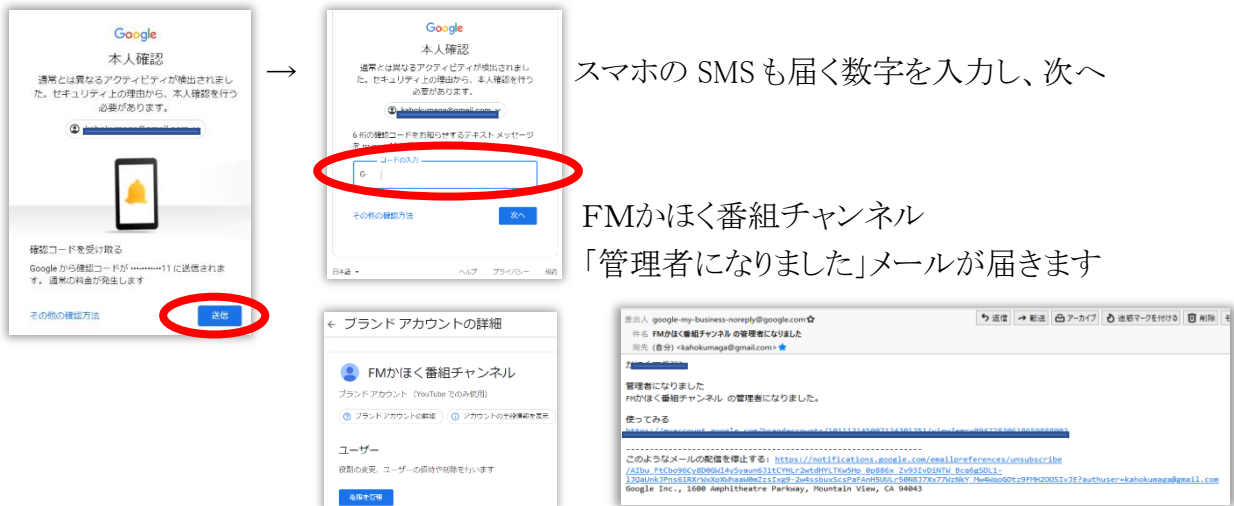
Google
本人確認
通常とは異なるアクティビティが検出されました。セキュリティ上の理由から、本人確認を行う必要があります。

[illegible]

確認コードを受け取る
Google から確認コードが ••••••••11 に送信されます。通常の料金が発生します

その他の確認方法
送信

→

Google
本人確認
通常とは異なるアクティビティが検出されました。セキュリティ上の理由から、本人確認を行う必要があります。

kahokumaga@gmail.com

6 桁の確認コードをお知らせするテキスト メッセージを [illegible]

コードの入力
G-

その他の確認方法
次へ

日本語
ヘルプ
プライバシー
規約

スマホの SMS も届く数字を入力し、次へ

FMかほく番組チャンネル
「管理者になりました」メールが届きます

← ブランド アカウントの詳細

FMかほく番組チャンネル
ブランド アカウント（YouTube でのみ使用）
ブランド アカウントの詳細
アカウントの全情報を表示

ユーザー
役割の変更、ユーザーの招待や削除を行います
権限を管理

差出人 google-my-business-noreply@google.com
件名 FMかほく番組チャンネル の管理者になりました
宛先 (自分) <kahokumaga@gmail.com>
返信
転送
アーカイブ
迷惑マークを付ける
削除

か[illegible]

管理者になりました
FMかほく番組チャンネル の管理者になりました。

使ってみる
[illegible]

このようなメールの配信を停止する: https://notifications.google.com/emailpreferences/unsubscribe/AIbu_FtCbo96Cy8D0GWI4ySyaun63ltCYHLr2wtdHYLTKw5Hp_0p886x_Zv93IvD1NTW_Bcq6gSDL1-lJQaUnkJPns61RXrWxXqXWhaaW0mZzsIxg9-2w4ssbuxScsPaFAnHSUULr50N877Xx77WzNkY_Mw4WqoGOtz9FMH2OOSIvJE?authuser=kahokumaga@gmail.com
Google Inc., 1600 Amphitheatre Parkway, Mountain View, CA 94043